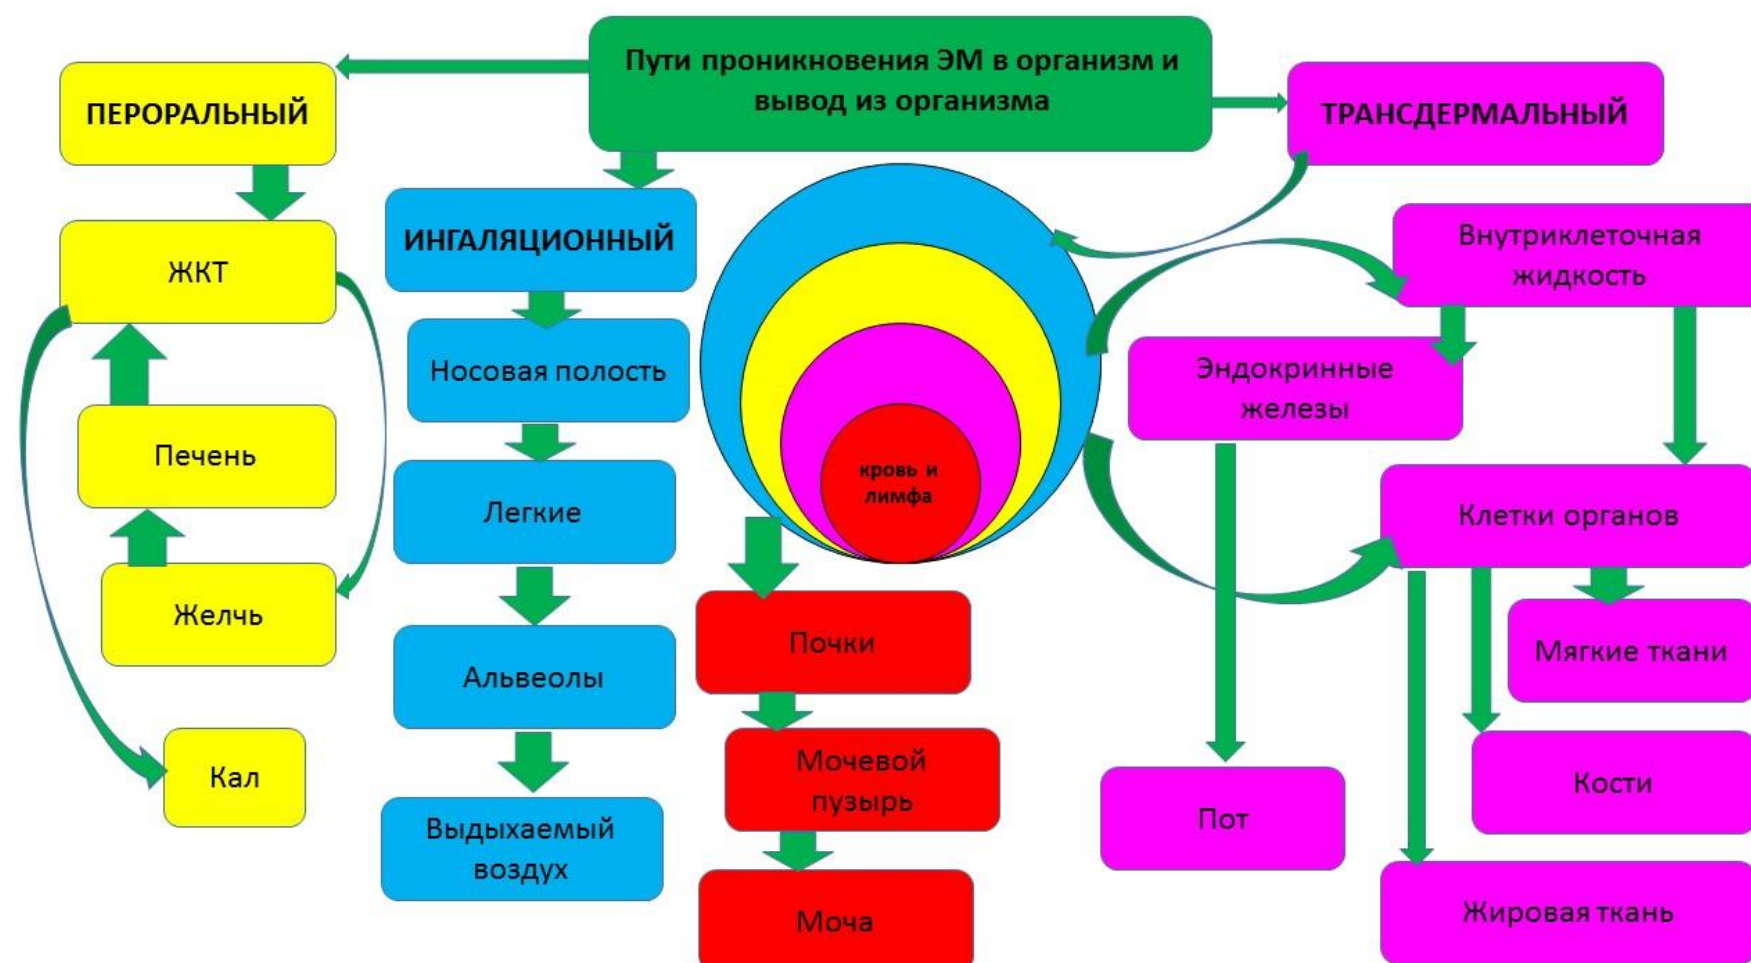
Пути проникновения ЭМ в организм и вывод из организма

ПЕРОРАЛЬНЫЙ

ЖКТ

Печень

Желчь

Кал

ИНГАЛЯЦИОННЫЙ

Носовая полость

Легкие

Альвеолы

Выдыхаемый воздух

кровь и лимфа

Почки

Мочевой пузырь

Моча

ТРАНСДЕРМАЛЬНЫЙ

Внутриклеточная жидкость

Эндокринные железы

Клетки органов

Мягкие ткани

Кости

Пот

Жировая ткань